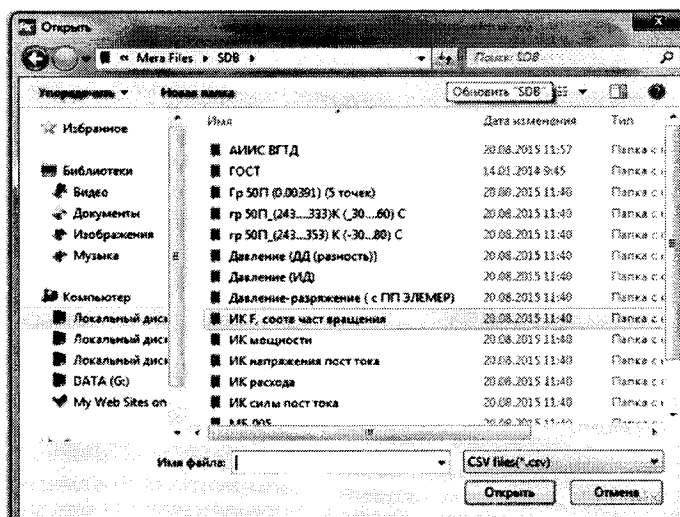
Открыть

« Mera Files ▸ SDB ▸

Поиск: SDB

Упорядочить ▾ Новая папка

Обновить "SDB"

Избранное

Библиотеки
Видео
Документы
Изображения
Музыка

Компьютер
Локальный диск
Локальный диск
Локальный диск
DATA (G:)
My Web Sites on

| Имя | Дата изменения | Тип |
|---|---|---|
| АИИС ВГТД | 20.08.2015 11:57 | Папка с |
| ГОСТ | 14.01.2014 9:45 | Папка с |
| Гр 50П (0.00391) (5 точек) | 20.08.2015 11:40 | Папка с |
| гр 50П_(243...333)К (_30...60) С | 20.08.2015 11:40 | Папка с |
| гр 50П_(243...353) К (-30...80) С | 20.08.2015 11:40 | Папка с |
| Давление (ДД (разность)) | 20.08.2015 11:40 | Папка с |
| Давление (ИД) | 20.08.2015 11:40 | Папка с |
| Давление-разряжение ( с ПП ЭЛЕМЕР) | 20.08.2015 11:40 | Папка с |
| ИК F, соотв част вращения | 20.08.2015 11:40 | Папка с |
| ИК мощности | 20.08.2015 11:40 | Папка с |
| ИК напряжения пост тока | 20.08.2015 11:40 | Папка с |
| ИК расхода | 20.08.2015 11:40 | Папка с |
| ИК силы пост тока | 20.08.2015 11:40 | Папка с |
| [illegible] | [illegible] | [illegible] |

Имя файла:

CSV files(*.csv)

Открыть Отмена